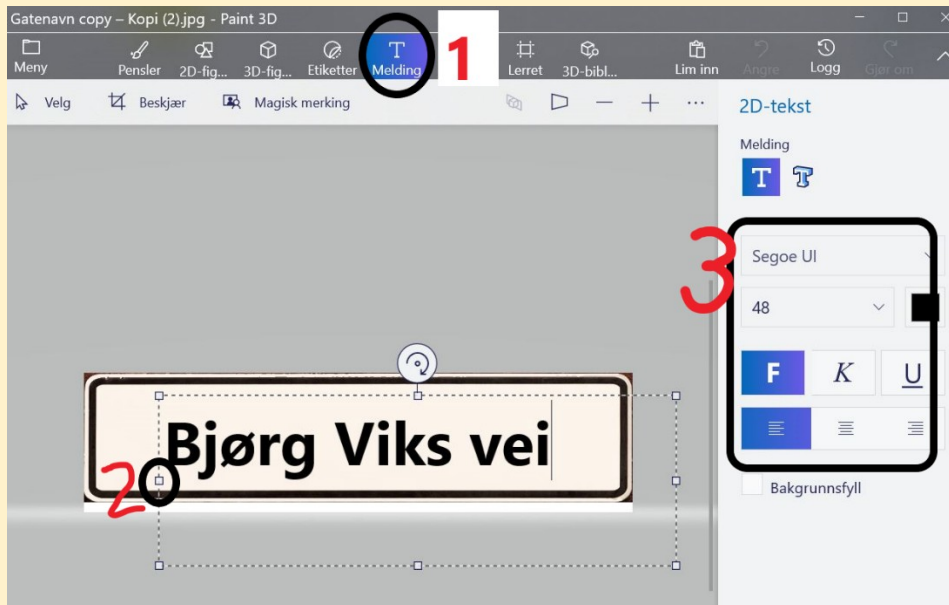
Gatenavn copy – Kopi (2).jpg - Paint 3D

Meny
Pensler
2D-fig...
3D-fig...
Etiketter
Melding
1
Lerret
3D-bibl...
Lim inn
Angre
Logg
Gjør om

Velg
Beskjær
Magisk merking

2D-tekst
Melding

3
Segoe UI
48
F
K
U

Bjørg Viks vei
2

Bakgrunnsfyll